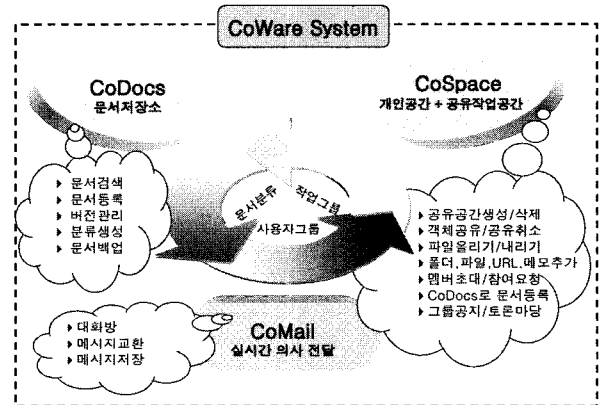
CoWare System

CoDocs
문서저장소

CoSpace
개인공간 + 공유작업공간

▸ 문서검색
▸ 문서등록
▸ 버전 관리
▸ 분류생성
▸ 문서백업

문서분류
작업그룹
사용자그룹

▸ 공유공간생성/삭제
▸ 객체공유/공유취소
▸ 파일올리기/내리기
▸ 폴더, 파일, URL, 메모추가
▸ 멤버초대/참여요청
▸ CoDocs로 문서등록
▸ 그룹공지/토론마당

▸ 대화방
▸ 메시지교환
▸ 메시지저장

CoMail
실시간 의사 전달